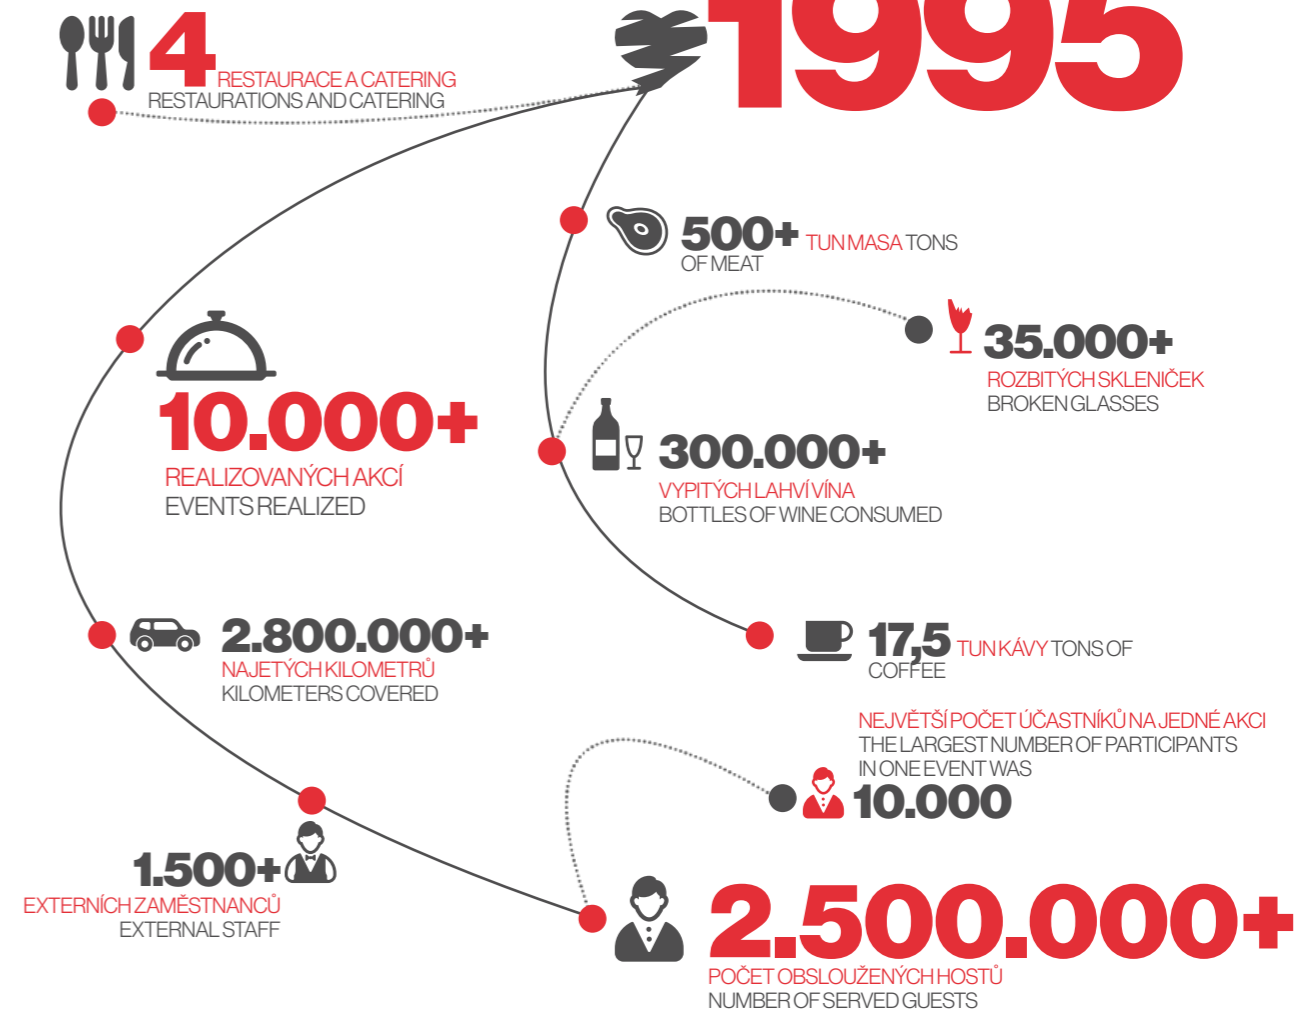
4 RESTAURACE A CATERING
RESTAURATIONS AND CATERING

1995

500+ TUN MASA TONS OF MEAT

35.000+
ROZBITÝCH SKLENIČEK
BROKEN GLASSES

10.000+
REALIZOVANÝCH AKCÍ
EVENTS REALIZED

300.000+
VYPITÝCH LAHVÍ VÍNA
BOTTLES OF WINE CONSUMED

2.800.000+
NAJETÝCH KILOMETRŮ
KILOMETERS COVERED

17,5 TUN KÁVY TONS OF COFFEE

NEJVĚTŠÍ POČET ÚČASTNÍKŮ NA JEDNÉ AKCI
THE LARGEST NUMBER OF PARTICIPANTS IN ONE EVENT WAS
10.000

1.500+
EXTERNÍCH ZAMĚSTNANCŮ
EXTERNAL STAFF

2.500.000+
POČET OBSLOUŽENÝCH HOSTŮ
NUMBER OF SERVED GUESTS